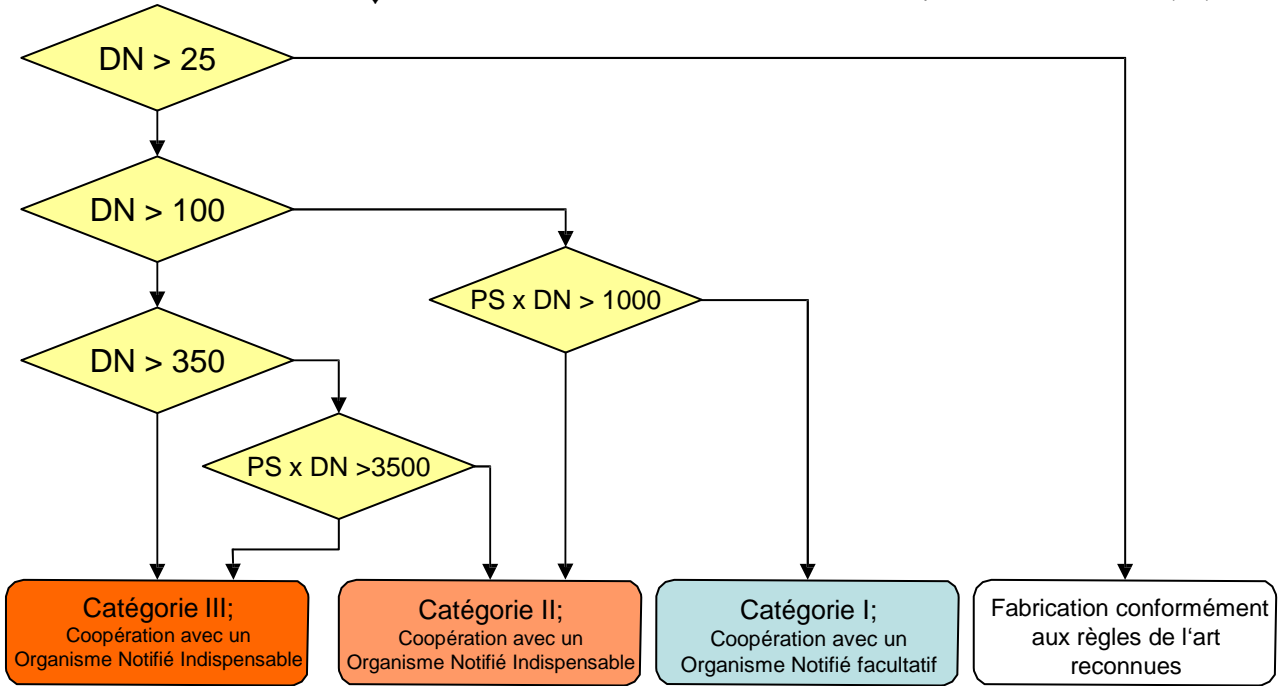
DN > 25

DN > 100

DN > 350

PS x DN > 1000

PS x DN >3500

Catégorie III;
Coopération avec un Organisme Notifié Indispensable

Catégorie II;
Coopération avec un Organisme Notifié Indispensable

Catégorie I;
Coopération avec un Organisme Notifié facultatif

Fabrication conformément aux règles de l'art reconnues